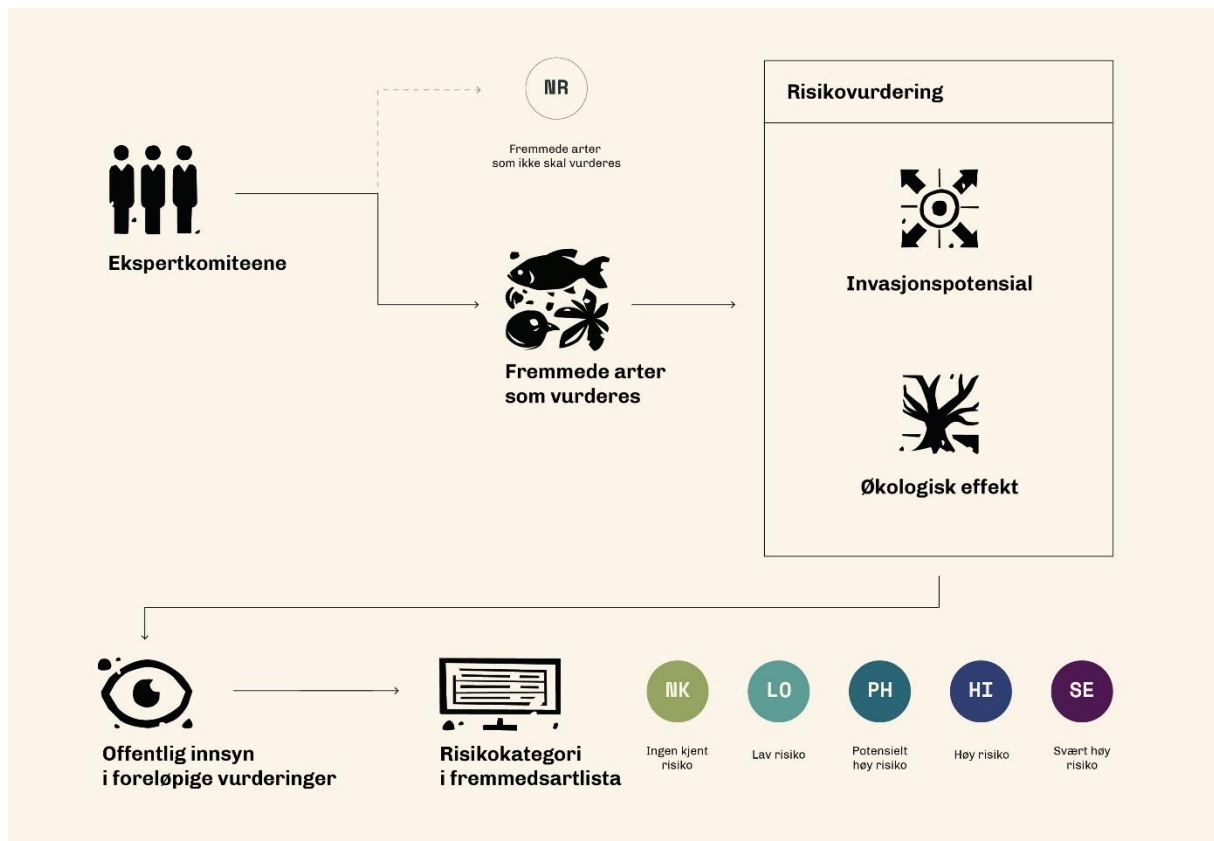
Ekspertkomiteene

NR

Fremmede arter som ikke skal vurderes

Fremmede arter som vurderes

Risikovurdering

Invasjonspotensial

Økologisk effekt

Offentlig innsyn i foreløpige vurderinger

Risikokategori i fremmedsartlista

NK
Ingen kjent risiko

LO
Lav risiko

PH
Potensielt høy risiko

HI
Høy risiko

SE
Svært høy risiko